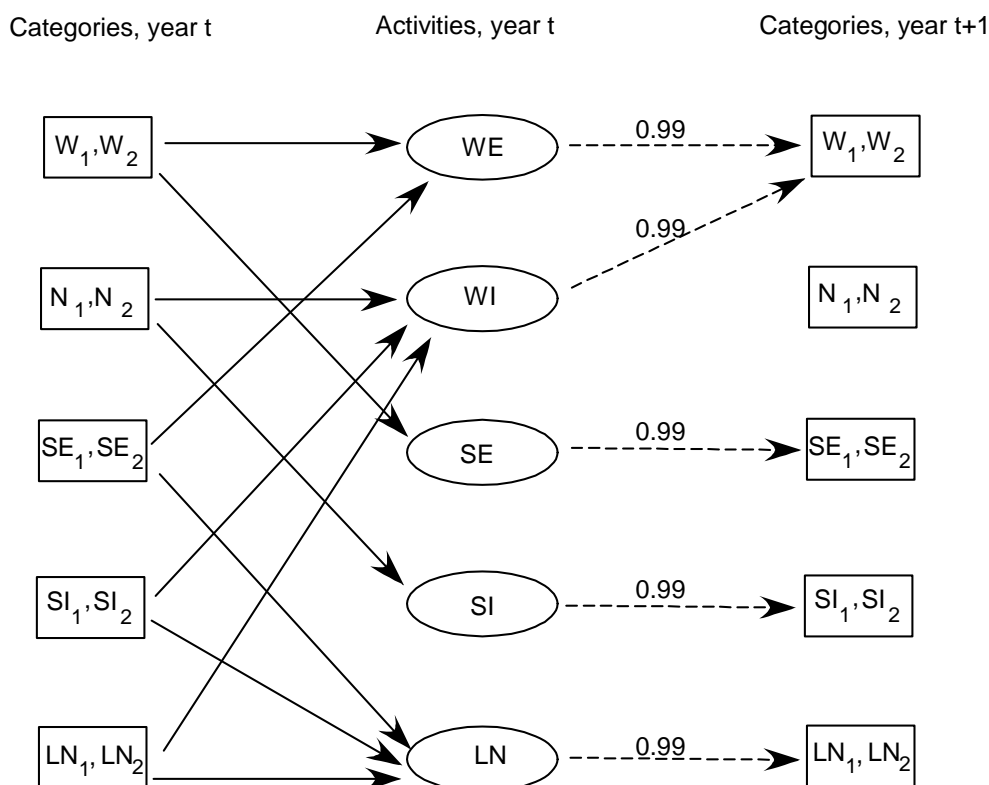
Categories, year t

Activities, year t

Categories, year t+1

$W_1, W_2$

$N_1, N_2$

$SE_1, SE_2$

$SI_1, SI_2$

$LN_1, LN_2$

WE

WI

SE

SI

LN

0.99

0.99

0.99

0.99

0.99

$W_1, W_2$

$N_1, N_2$

$SE_1, SE_2$

$SI_1, SI_2$

$LN_1, LN_2$